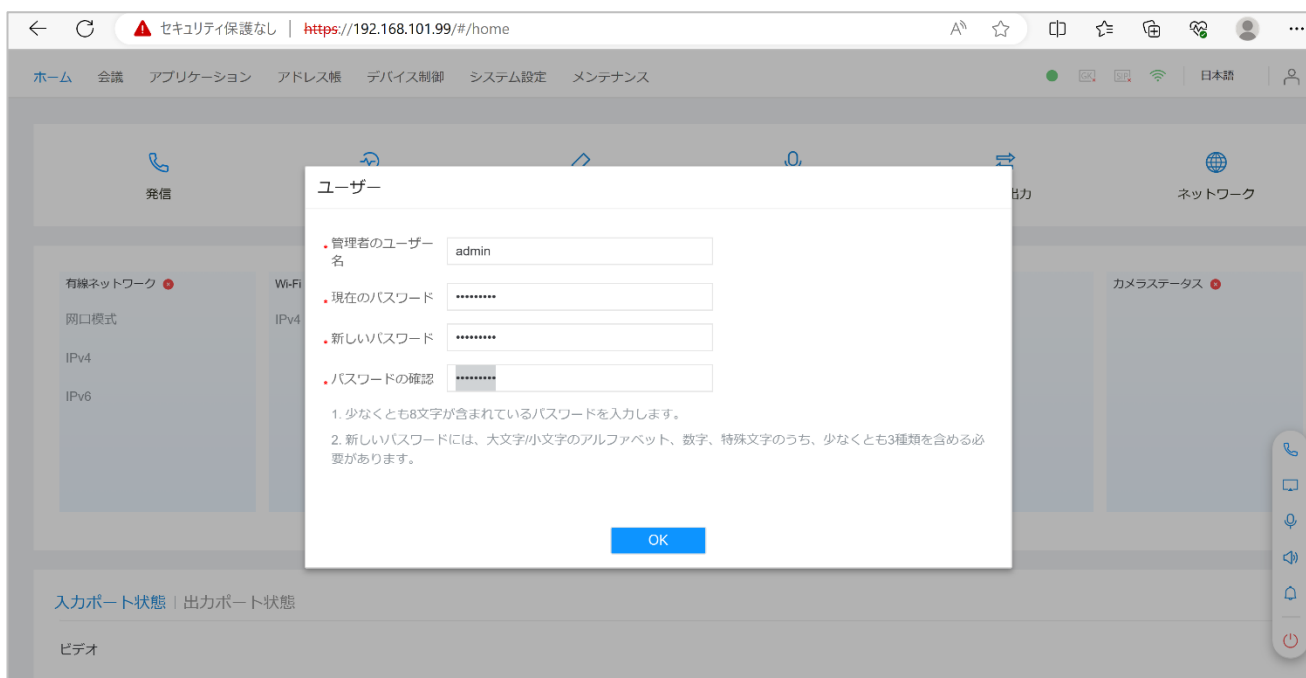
セキュリティ保護なし | https://192.168.101.99/#/home

ホーム 会議 アプリケーション アドレス帳 デバイス制御 システム設定 メンテナンス

日本語

発信

出力

ネットワーク

ユーザー

* 管理者のユーザー名 admin

* 現在のパスワード ••••••••••

* 新しいパスワード ••••••••••

* パスワードの確認 ••••••••••

1. 少なくとも8文字が含まれているパスワードを入力します。

2. 新しいパスワードには、大文字/小文字のアルファベット、数字、特殊文字のうち、少なくとも3種類を含める必要があります。

OK

有線ネットワーク

网口模式

IPv4

IPv6

Wi-Fi

IPv4

カメラステータス

入力ポート状態 | 出力ポート状態

ビデオ